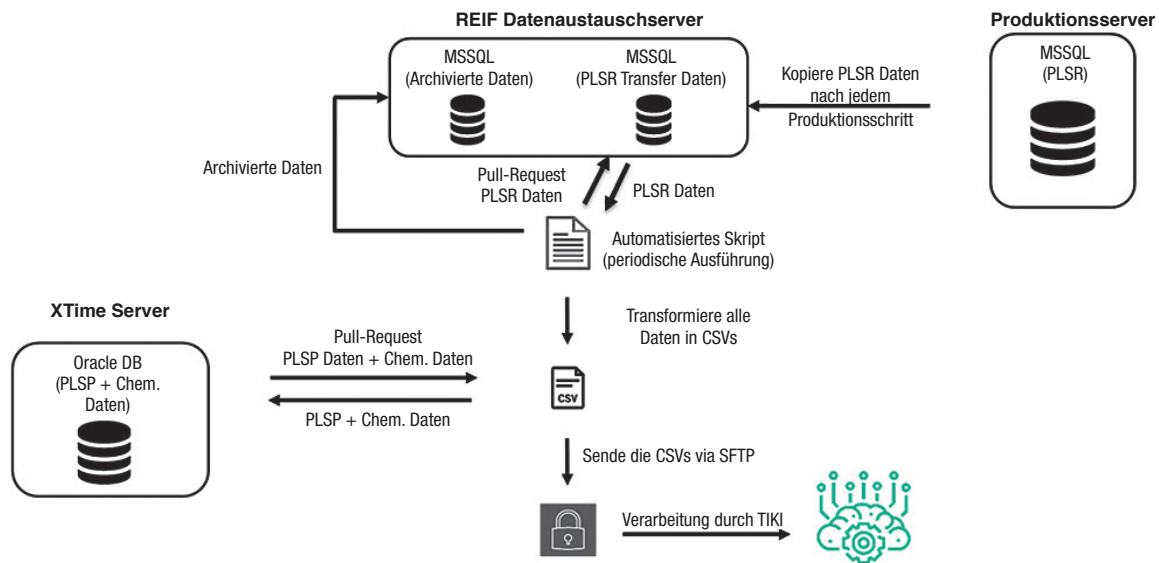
REIF Datenaustauschserver

MSSQL
(Archivierte Daten)

MSSQL
(PLSR Transfer Daten)

Produktionsserver

MSSQL
(PLSR)

Kopiere PLSR Daten nach jedem Produktionsschritt

Archivierte Daten

Pull-Request
PLSR Daten

PLSR Daten

Automatisiertes Skript
(periodische Ausführung)

Transformiere alle Daten in CSVs

XTime Server

Oracle DB
(PLSP + Chem. Daten)

Pull-Request
PLSP Daten + Chem. Daten

PLSP + Chem. Daten

CSV

Sende die CSVs via SFTP

Verarbeitung durch TIKI